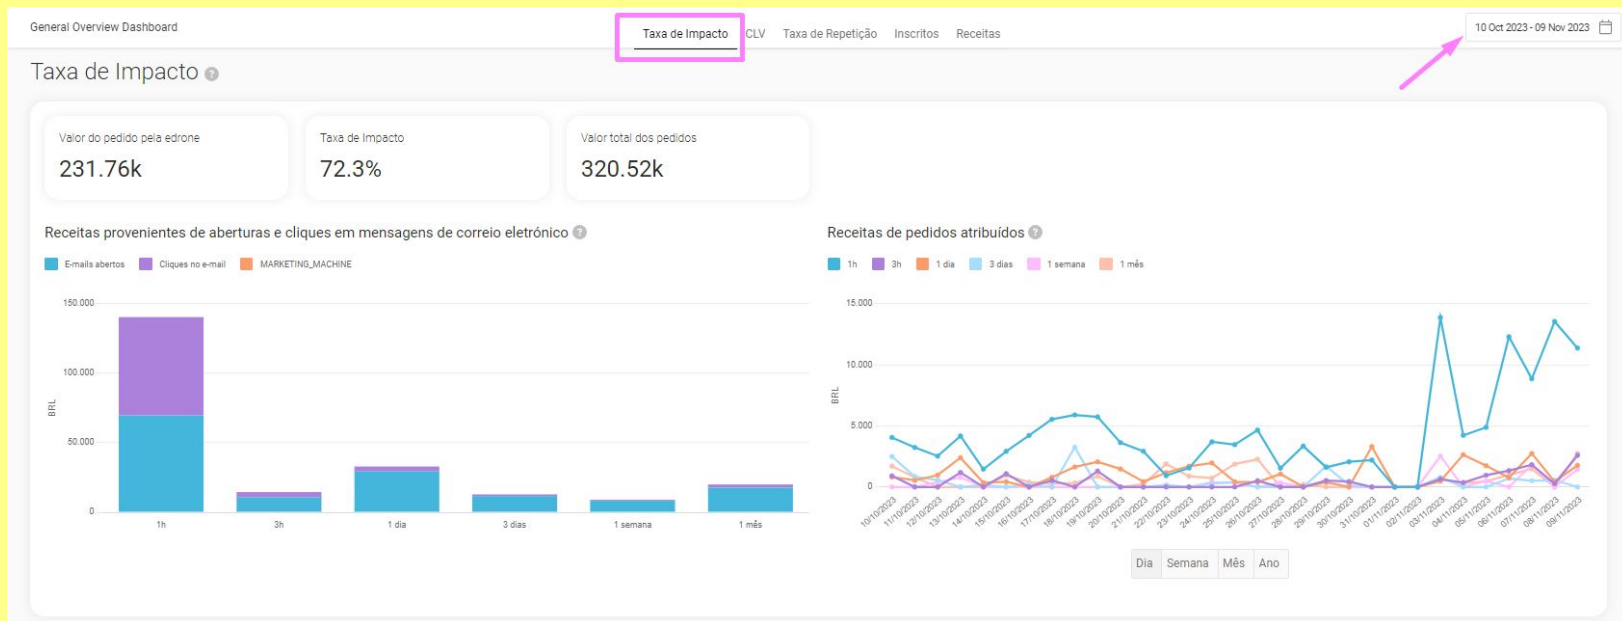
General Overview Dashboard

Taxa de Impacto CLV Taxa de Repetição Inscritos Receitas

10 Oct 2023 - 09 Nov 2023

Taxa de Impacto

Valor do pedido pela edrone
231.76k

Taxa de Impacto
72.3%

Valor total dos pedidos
320.52k

Receitas provenientes de aberturas e cliques em mensagens de correio eletrónico

E-mails abertos Cliques no e-mail MARKETING_MACHINE

150.000
100.000
50.000
0
BRL

1h 3h 1 dia 3 dias 1 semana 1 mês

Receitas de pedidos atribuídos

1h 3h 1 dia 3 dias 1 semana 1 mês

15.000
10.000
5.000
0
BRL

10/10/2023 11/10/2023 12/10/2023 13/10/2023 14/10/2023 15/10/2023 16/10/2023 17/10/2023 18/10/2023 19/10/2023 20/10/2023 21/10/2023 22/10/2023 23/10/2023 24/10/2023 25/10/2023 26/10/2023 27/10/2023 28/10/2023 29/10/2023 30/10/2023 31/10/2023 01/11/2023 02/11/2023 03/11/2023 04/11/2023 05/11/2023 06/11/2023 07/11/2023 08/11/2023 09/11/2023

Dia Semana Mês Ano